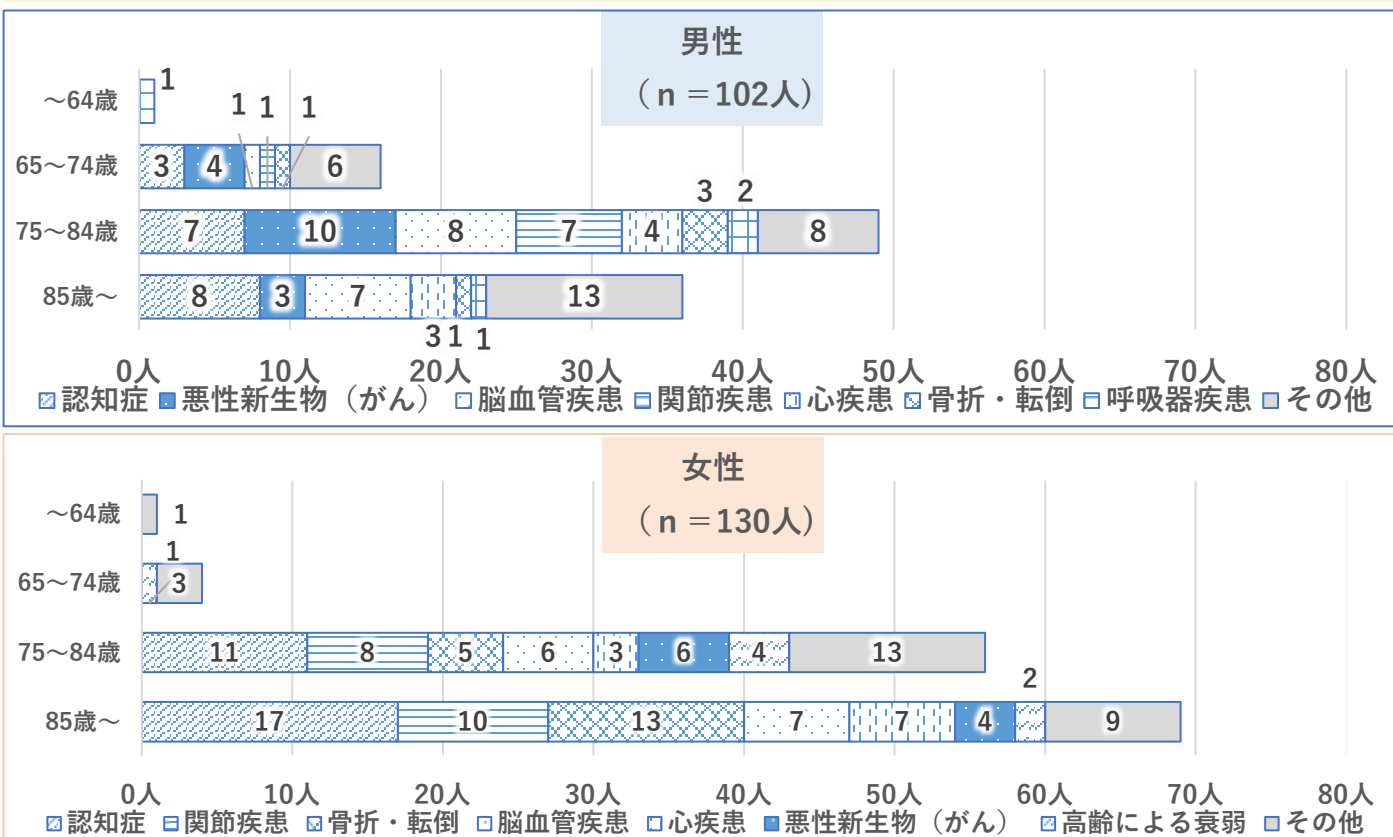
男性
（n ＝102人）

～64歳
65～74歳
75～84歳
85歳～

1
1 1 1
3 4 6
3 2
7 10 8 7 4 8
8 3 7 13
3 1 1

0人 10人 20人 30人 40人 50人 60人 70人 80人

認知症 悪性新生物（がん） 脳血管疾患 関節疾患 心疾患 骨折・転倒 呼吸器疾患 その他

女性
（n ＝130人）

～64歳
65～74歳
75～84歳
85歳～

1
1
3
11 8 5 6 3 6 4 13
2
17 10 13 7 7 4 9

0人 10人 20人 30人 40人 50人 60人 70人 80人

認知症 関節疾患 骨折・転倒 脳血管疾患 心疾患 悪性新生物（がん） 高齢による衰弱 その他